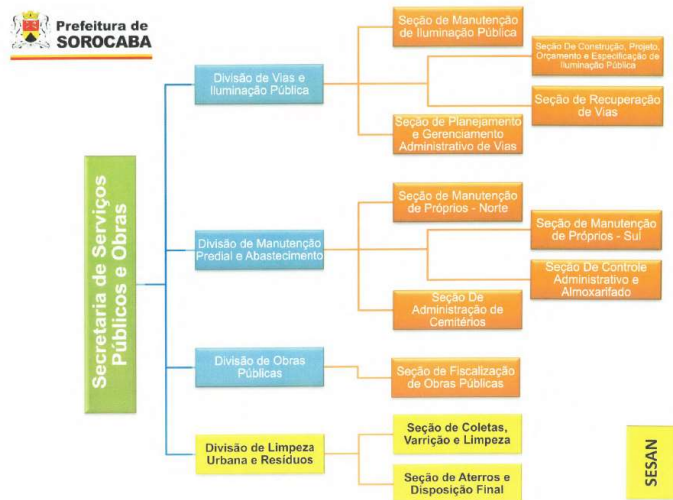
Prefeitura de SOROCABA

Secretaria de Serviços Públicos e Obras

Divisão de Vias e Iluminação Pública

Seção de Manutenção de Iluminação Pública

Seção De Construção, Projeto, Orçamento e Especificação de Iluminação Pública

Seção de Recuperação de Vias

Seção de Planejamento e Gerenciamento Administrativo de Vias

Divisão de Manutenção Predial e Abastecimento

Seção de Manutenção de Próprios - Norte

Seção de Manutenção de Próprios - Sul

Seção De Controle Administrativo e Almoxarifado

Seção De Administração de Cemitérios

Divisão de Obras Públicas

Seção de Fiscalização de Obras Públicas

Divisão de Limpeza Urbana e Resíduos

Seção de Coletas, Varrição e Limpeza

Seção de Aterros e Disposição Final

SESAN